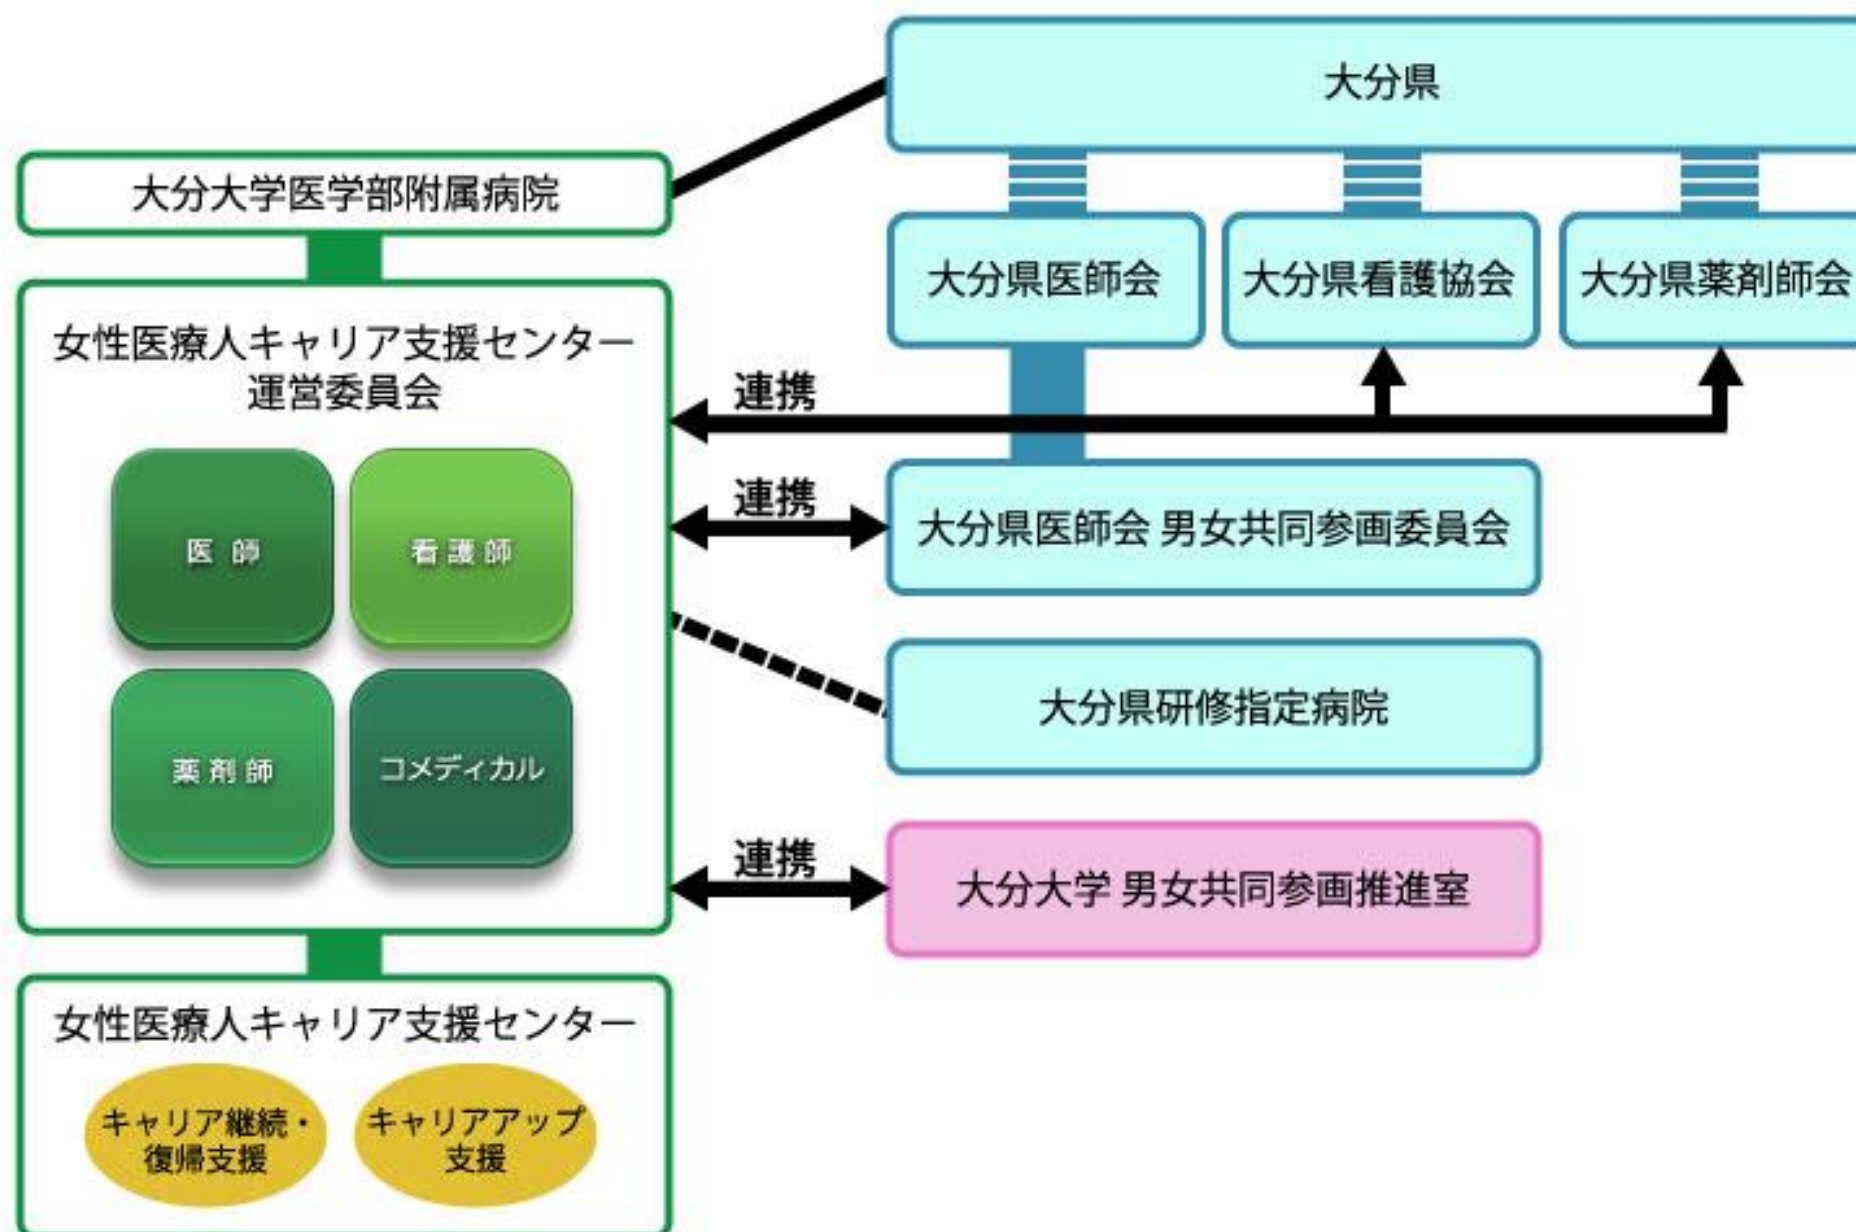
大分県

大分大学医学部附属病院

大分県医師会

大分県看護協会

大分県薬剤師会

女性医療人キャリア支援センター
運営委員会

医 師

看 護 師

薬 剤 師

コメディカル

連携

連携

大分県医師会 男女共同参画委員会

大分県研修指定病院

連携

大分大学 男女共同参画推進室

女性医療人キャリア支援センター

キャリア継続・復帰支援

キャリアアップ支援